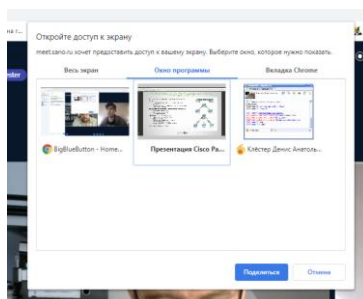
Откройте доступ к экрану

meet.sano.ru хочет предоставить доступ к вашему экрану. Выберите окно, которое нужно показать.

Весь экран
Окно программы
Вкладка Chrome

BigBlueButton - Home...
Презентация Cisco Pa...
Клёстер Денис Анатоль...

Поделиться
Отмена

на г...
nder